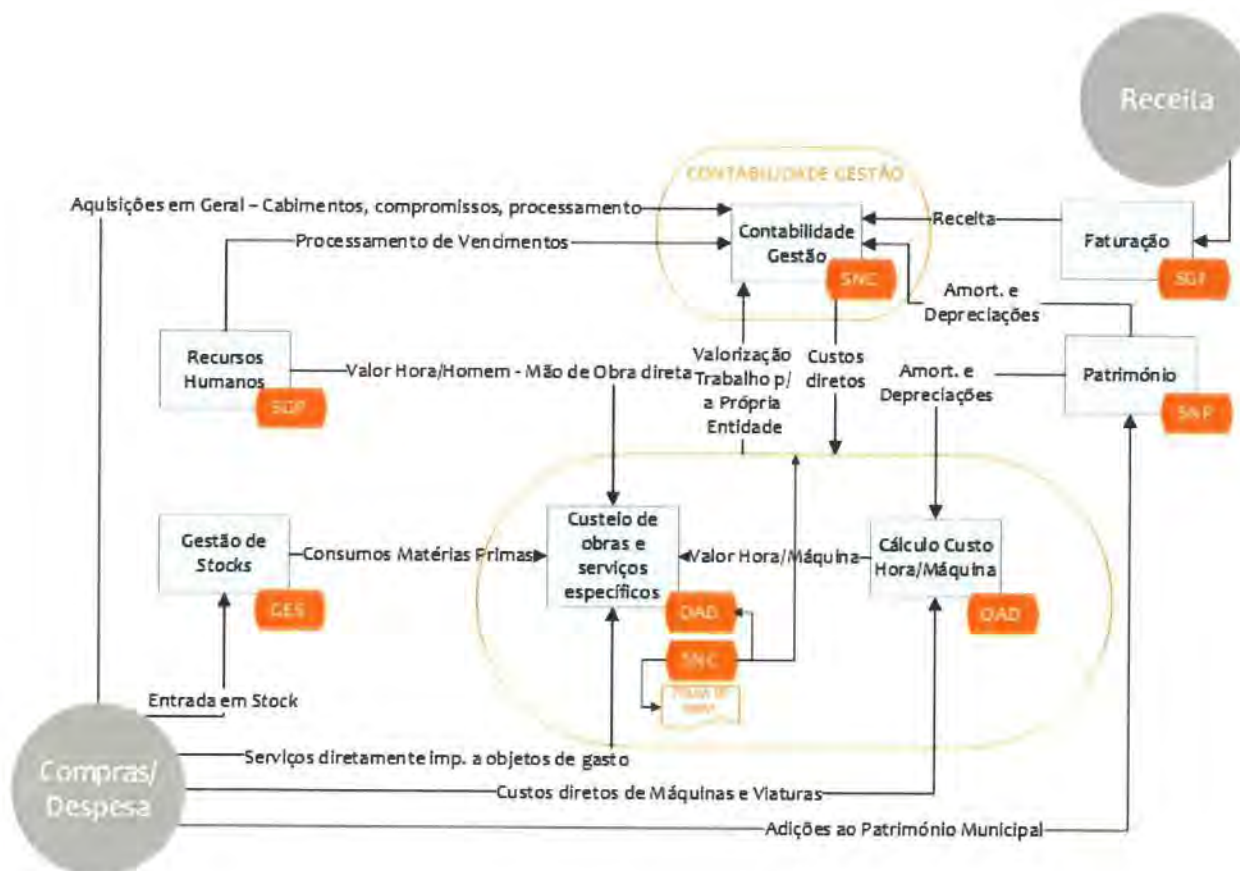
Receita

CONTABILIDADE GESTÃO

Aquisições em Geral – Cabimentos, compromissos, processamento

Contabilidade Gestão

SNC

Receita

Faturação

SGF

Processamento de Vencimentos

Amort. e Depreciações

Recursos Humanos

SGP

Valor Hora/Homem - Mão de Obra direta

Valorização Trabalho p/ a Própria Entidade

Custos diretos

Amort. e Depreciações

Património

SNP

Gestão de Stocks

GES

Consumos Matérias Primas

Custeio de obras e serviços específicos

OAD

Valor Hora/Máquina

Cálculo Custo Hora/Máquina

OAD

SNC

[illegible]

Entrada em Stock

Compras/ Despesa

Serviços diretamente imp. a objetos de gasto

Custos diretos de Máquinas e Viaturas

Adições ao Património Municipal